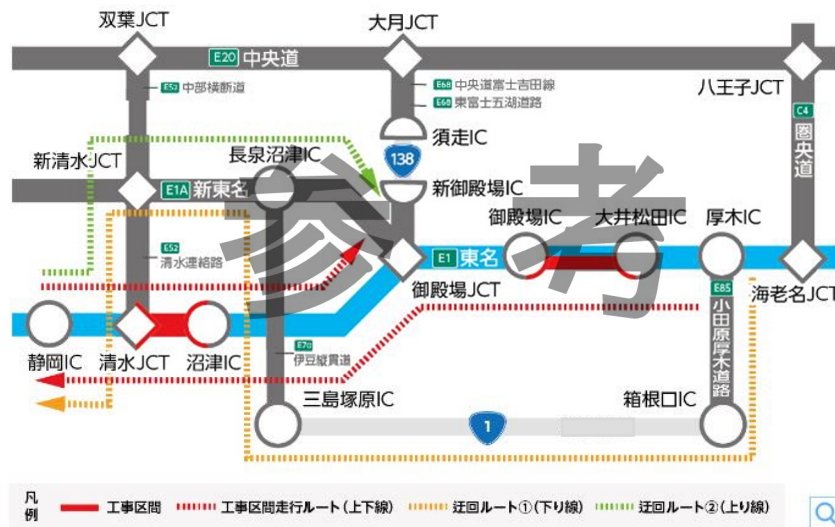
双葉JCT
大月JCT
E20 中央道
E52 中部横断道
E68 中央道富士吉田線
E69 東富士五湖道路
八王子JCT
C4 圏央道
須走IC
138
新清水JCT
長泉沼津IC
新御殿場IC
E1A 新東名
参考
御殿場IC
大井松田IC
厚木IC
E52 清水連絡路
E1 東名
御殿場JCT
海老名JCT
E85 小田原厚木道路
静岡IC
清水JCT
沼津IC
E70 伊豆縦貫道
三島塚原IC
箱根口IC
1
凡例
工事区間
工事区間走行ルート（上下線）
迂回ルート①（下り線）
迂回ルート②（上り線）